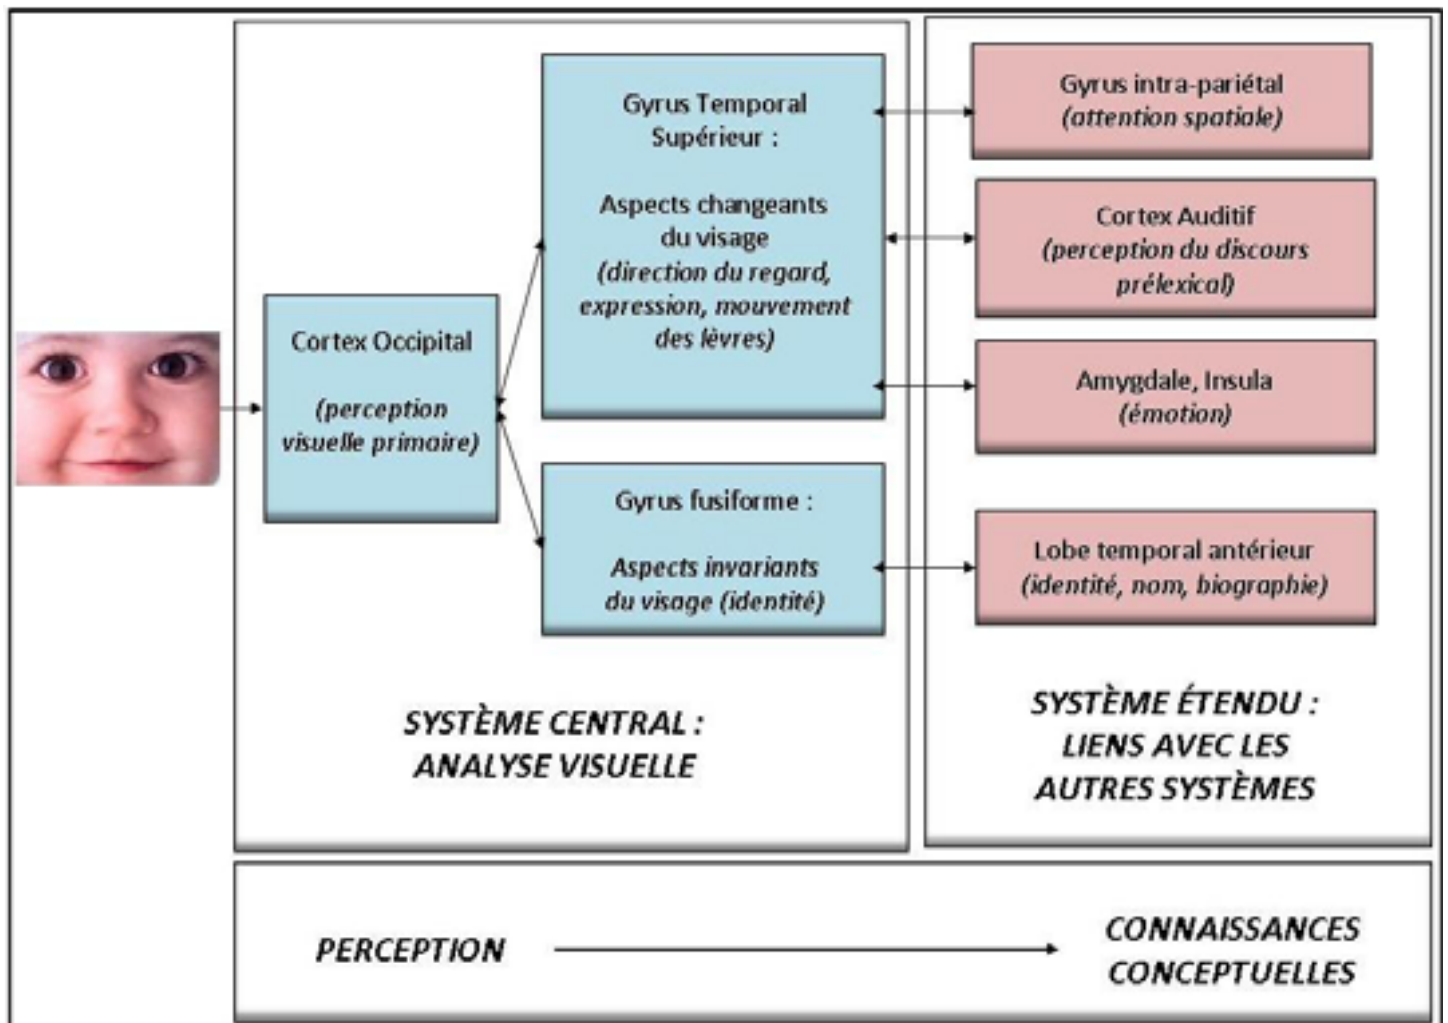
Cortex Occipital

(perception visuelle primaire)

Gyrus Temporal Supérieur :

Aspects changeants du visage (direction du regard, expression, mouvement des lèvres)

Gyrus fusiforme :

Aspects invariants du visage (identité)

SYSTÈME CENTRAL : ANALYSE VISUELLE

Gyrus intra-pariétal (attention spatiale)

Cortex Auditif (perception du discours prélexical)

Amygdale, Insula (émotion)

Lobe temporal antérieur (identité, nom, biographie)

SYSTÈME ÉTENDU : LIENS AVEC LES AUTRES SYSTÈMES

PERCEPTION

CONNAISSANCES CONCEPTUELLES